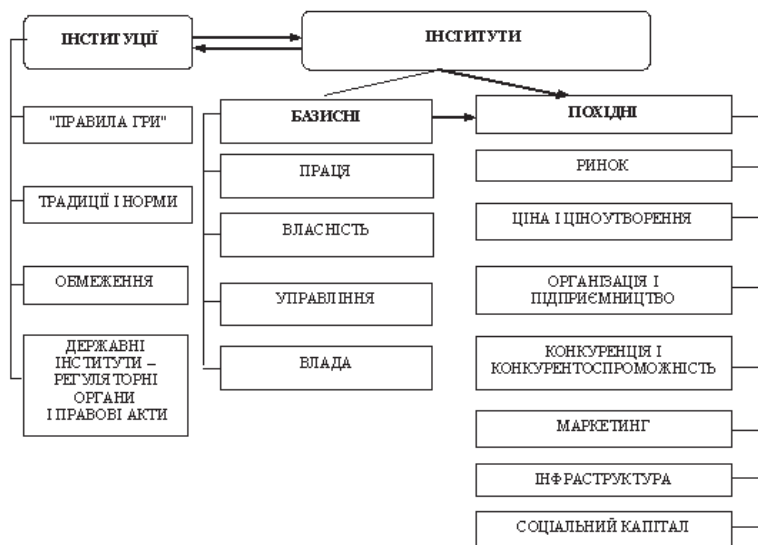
ІНСТИТУЦІЇ

ІНСТИТУТИ

"ПРАВИЛА ГРИ"

ТРАДИЦІЇ І НОРМИ

ОБМЕЖЕННЯ

ДЕРЖАВНІ ІНСТИТУТИ – РЕГУЛЯТОРНІ ОРГАНИ І ПРАВОВІ АКТИ

БАЗИСНІ

ПРАЦЯ

ВЛАСНІСТЬ

УПРАВЛІННЯ

ВЛАДА

ПОХІДНІ

РИНОК

ЦІНА І ЦІНОУТВОРЕННЯ

ОРГАНІЗАЦІЯ І ПІДПРИЄМНИЦТВО

КОНКУРЕНЦІЯ І КОНКУРЕНТОСПРОМОЖНІСТЬ

МАРКЕТИНГ

ІНФРАСТРУКТУРА

СОЦІАЛЬНИЙ КАПІТАЛ